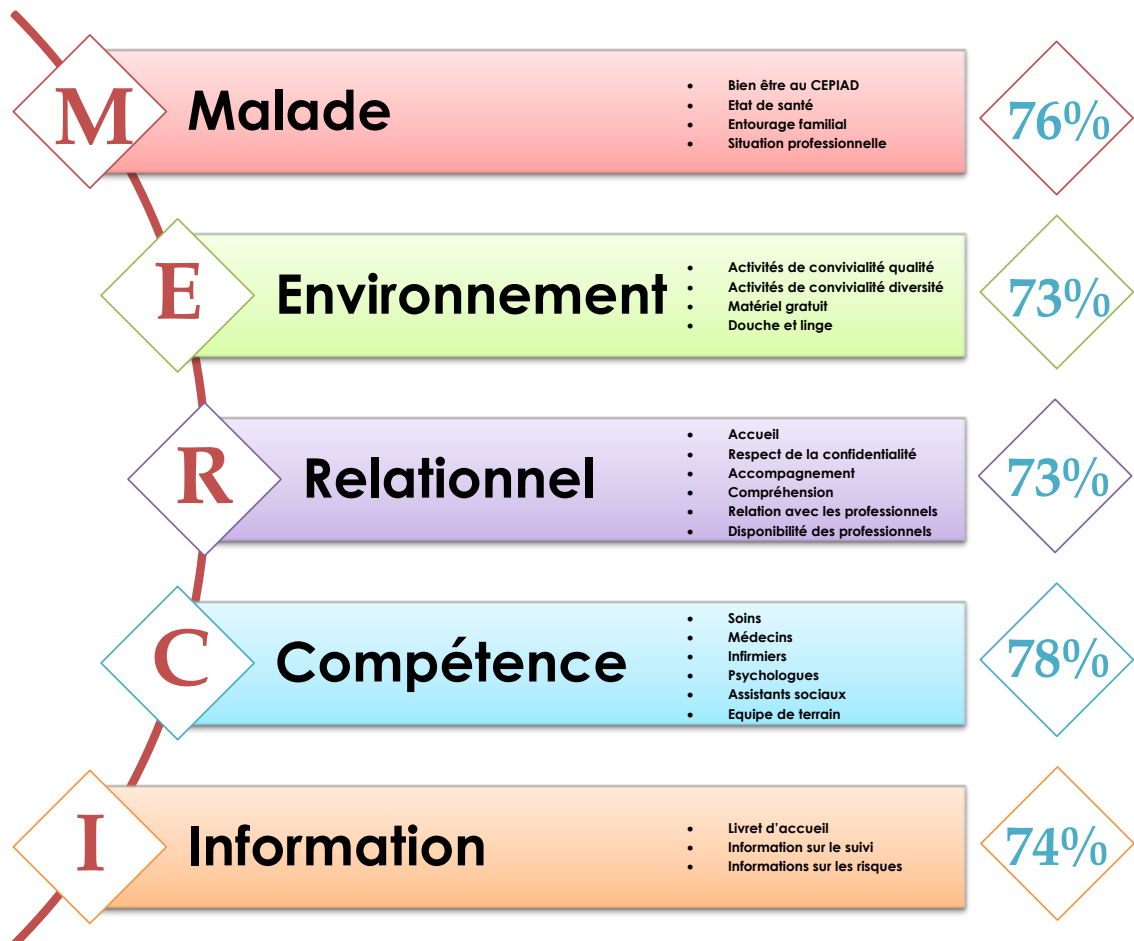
M Malade

- Bien être au CEPIAD
- Etat de santé
- Entourage familial
- Situation professionnelle

76%

E Environnement

- Activités de convivialité qualité
- Activités de convivialité diversité
- Matériel gratuit
- Douche et linge

73%

R Relationnel

- Accueil
- Respect de la confidentialité
- Accompagnement
- Compréhension
- Relation avec les professionnels
- Disponibilité des professionnels

73%

C Compétence

- Soins
- Médecins
- Infirmiers
- Psychologues
- Assistants sociaux
- Equipe de terrain

78%

I Information

- Livret d'accueil
- Information sur le suivi
- Informations sur les risques

74%